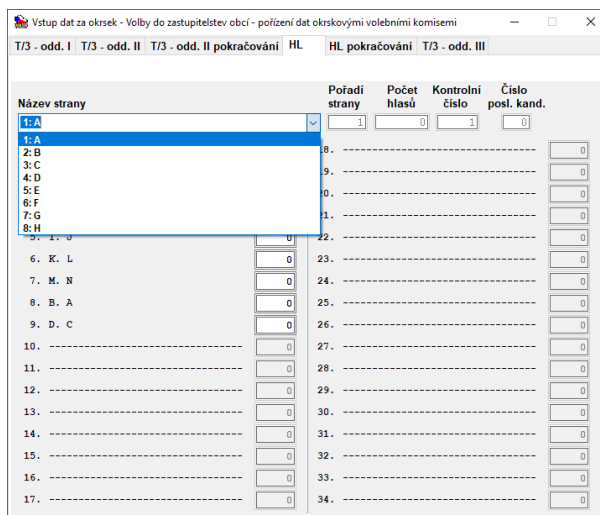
Vstup dat za okrsek - Volby do zastupitelstev obcí - pořízení dat okrskovými volebními komisemi

T/3 - odd. I | T/3 - odd. II | T/3 - odd. II pokračování | HL | HL pokračování | T/3 - odd. III

Název strany

1: A

1: A
2: B
3: C
4: D
5: E
6: F
7: G
8: H

| Pořadí strany | Počet hlasů | Kontrolní číslo | Číslo posl. kand. |
|---|---|---|---|
| 1 | 0 | 1 | 0 |

5. I. J 0
6. K. L 0
7. M. N 0
8. B. A 0
9. D. C 0
10. ------------------------------ 0
11. ------------------------------ 0
12. ------------------------------ 0
13. ------------------------------ 0
14. ------------------------------ 0
15. ------------------------------ 0
16. ------------------------------ 0
17. ------------------------------ 0

18. ------------------------------ 0
19. ------------------------------ 0
20. ------------------------------ 0
21. ------------------------------ 0
22. ------------------------------ 0
23. ------------------------------ 0
24. ------------------------------ 0
25. ------------------------------ 0
26. ------------------------------ 0
27. ------------------------------ 0
28. ------------------------------ 0
29. ------------------------------ 0
30. ------------------------------ 0
31. ------------------------------ 0
32. ------------------------------ 0
33. ------------------------------ 0
34. ------------------------------ 0